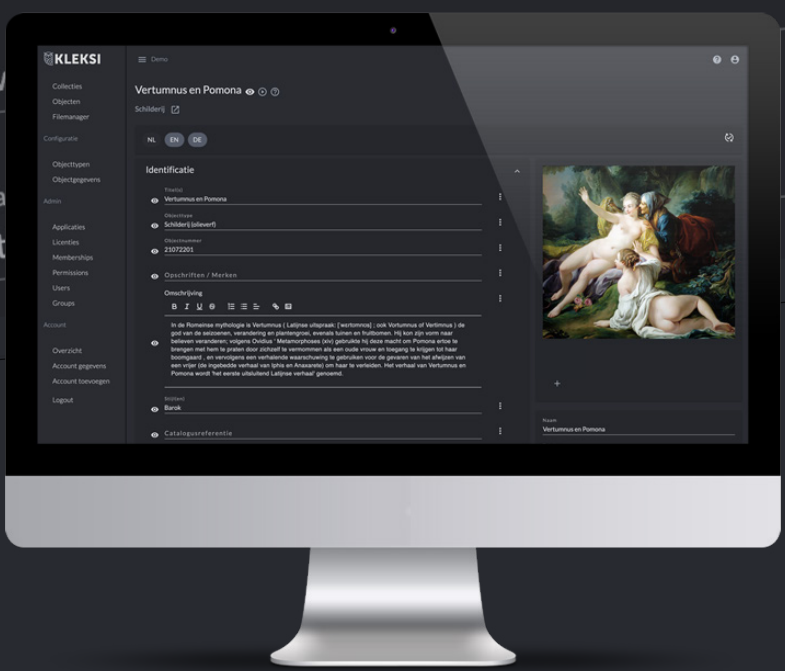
KLEKSI

Demo

Collecties
Objecten
Filemanager

Configuratie

Objecttypen
Objectgegevens

Admin

Applicaties
Licenties
Memberships
Permissions
Users
Groups

Account

Overzicht
Account gegevens
Account toevoegen

Logout

Vertumnus en Pomona

Schilderij

NL EN DE

Identificatie

Titel(s)
Vertumnus en Pomona

Objecttype
Schilderij (olieverf)

Objectnummer
21072201

Opschriften / Merken

Omschrijving

B I U

In de Romeinse mythologie is Vertumnus ( Latijnse uitspraak: [ wɛrˈtʊmnʊs] , ook Vortumnus of Vertimnus ) de god van de seizoenen, verandering en plantengroei, evenals tuinen en fruitbomen. Hij kon zijn vorm naar believen veranderen; volgens Ovidius ' Metamorphoses (xiv) gebruikte hij deze macht om Pomona ertoe te brengen met hem te praten door zichzelf te vermommen als een oude vrouw en toegang te krijgen tot haar boomgaard , en vervolgens een verhalende waarschuwing te gebruiken voor de gevaren van het afwijzen van een vrijer (de ingebedde verhaal van Iphis en Anaxarete) om haar te verleiden. Het verhaal van Vertumnus en Pomona wordt 'het eerste uitsluitend Latijnse verhaal' genoemd.

Stijl(en)
Barok

Catalogusreferentie

+

Naam
Vertumnus en Pomona